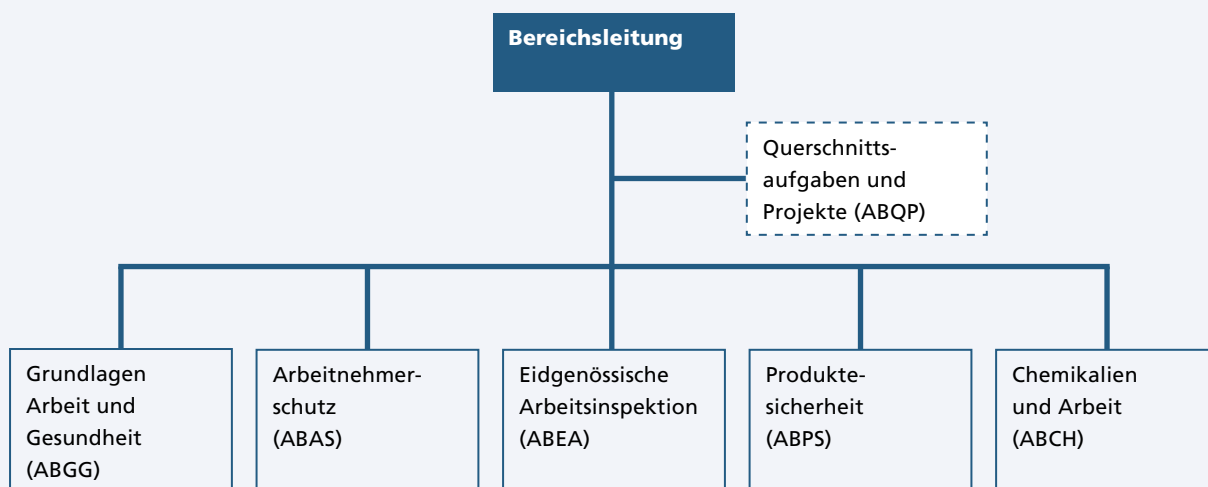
Bereichsleitung

Querschnittsaufgaben und Projekte (ABQP)

Grundlagen Arbeit und Gesundheit (ABGG)

Arbeitnehmerschutz (ABAS)

Eidgenössische Arbeitsinspektion (ABEA)

Produktesicherheit (ABPS)

Chemikalien und Arbeit (ABCH)